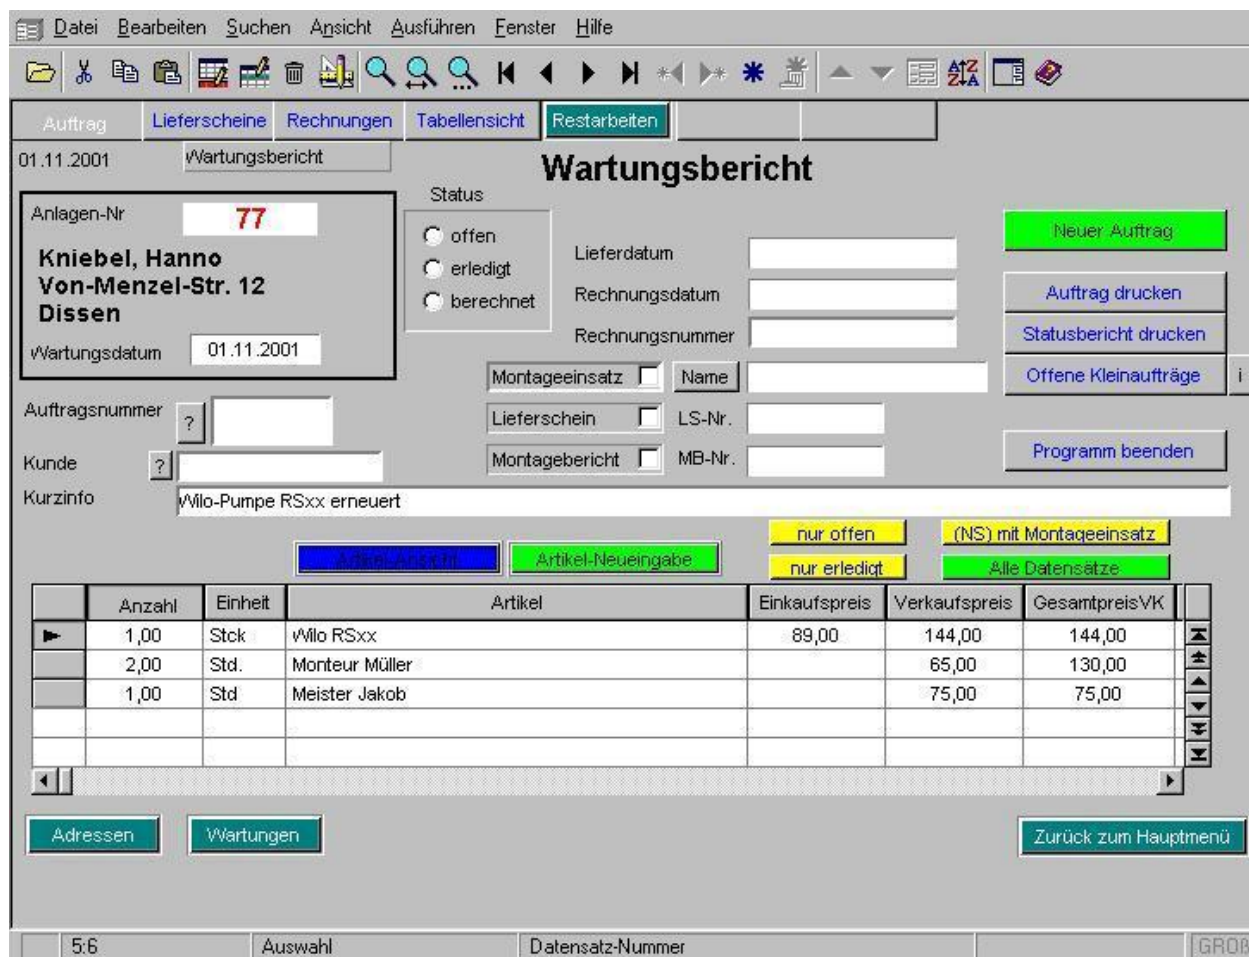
Datei Bearbeiten Suchen Ansicht Ausführen Fenster Hilfe

Auftrag | Lieferscheine | Rechnungen | Tabellensicht | Restarbeiten

01.11.2001 Wartungsbericht

Wartungsbericht

Status
offen
erledigt
berechnet

Anlagen-Nr 77

Kniebel, Hanno
Von-Menzel-Str. 12
Dissen

Wartungsdatum 01.11.2001

Lieferdatum
Rechnungsdatum
Rechnungsnummer

Neuer Auftrag
Auftrag drucken
Statusbericht drucken
Offene Kleinaufträge
Programm beenden

Montageeinsatz Name
Lieferschein LS-Nr.
Montagebericht MB-Nr.

Auftragsnummer ?
Kunde ?
Kurzinfo Wilo-Pumpe RSxx erneuert

nur offen
nur erledigt
(NS) mit Montageeinsatz
Alle Datensätze

Artikel-Ansicht
Artikel-Neueingabe

| | Anzahl | Einheit | Artikel | Einkaufspreis | Verkaufspreis | GesamtpreisVK |
|---|---|---|---|---|---|---|
| ► | 1,00 | Stck | Wilo RSxx | 89,00 | 144,00 | 144,00 |
| | 2,00 | Std. | Monteur Müller | | 65,00 | 130,00 |
| | 1,00 | Std | Meister Jakob | | 75,00 | 75,00 |

Adressen
Wartungen
Zurück zum Hauptmenü

5:6 Auswahl Datensatz-Nummer GROß